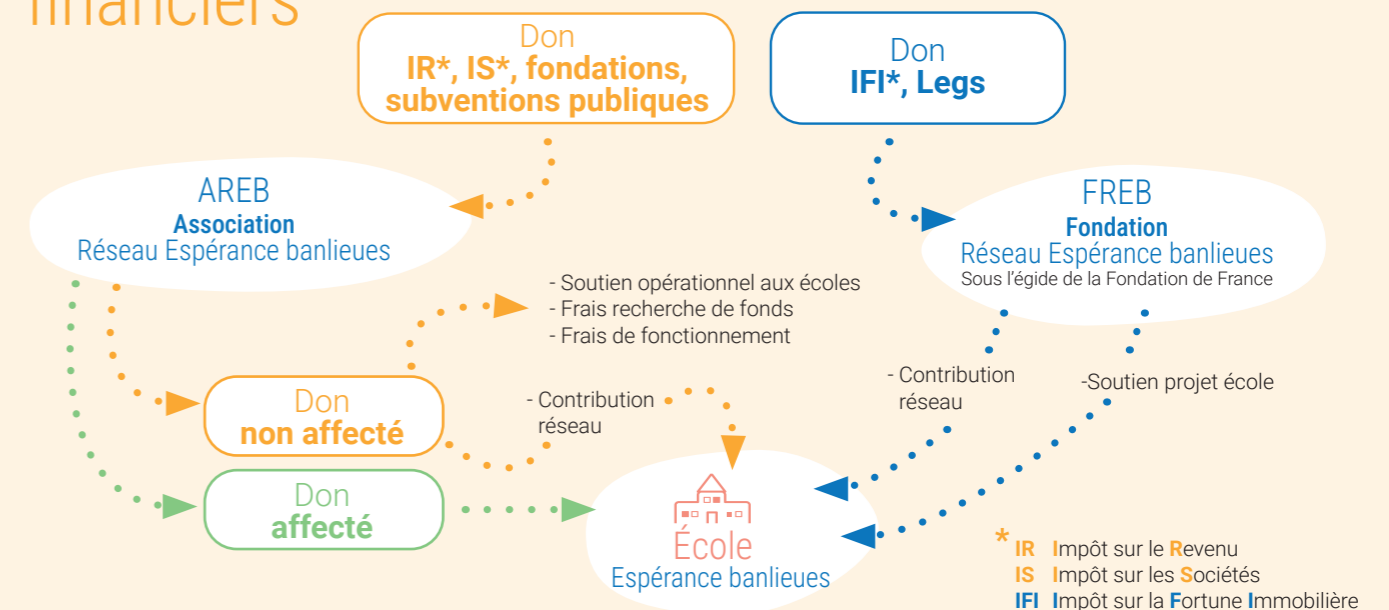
financiers

Don
IR*, IS*, fondations, subventions publiques

Don
IFI*, Legs

AREB
Association
Réseau Espérance banlieues

FREB
Fondation
Réseau Espérance banlieues
Sous l'égide de la Fondation de France

- Soutien opérationnel aux écoles
- Frais recherche de fonds
- Frais de fonctionnement

Don
non affecté

- Contribution réseau

- Contribution réseau

-Soutien projet école

Don
affecté

École
Espérance banlieues

*
IR Impôt sur le Revenu
IS Impôt sur les Sociétés
IFI Impôt sur la Fortune Immobilière